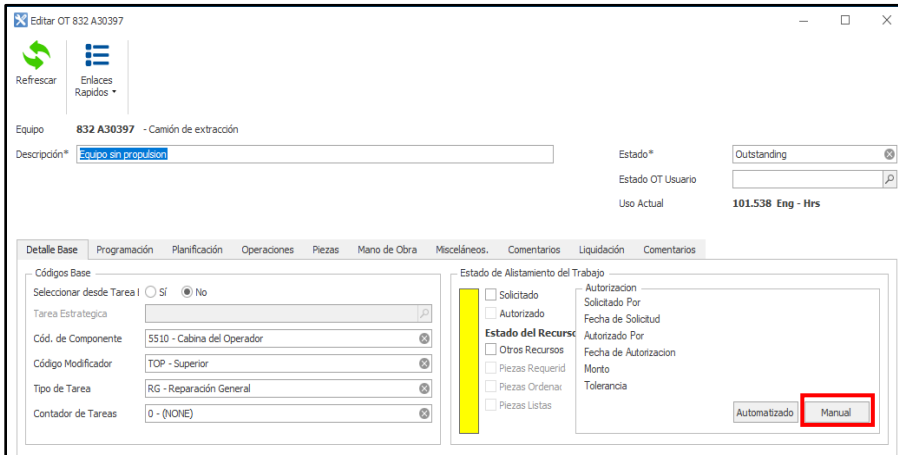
Editar OT 832 A30397

Refrescar

Enlaces Rapidos

Equipo 832 A30397 - Camión de extracción

Descripción* Equipo sin propulsion

Estado* Outstanding

Estado OT Usuario

Uso Actual 101.538 Eng - Hrs

Detalle Base | Programación | Planificación | Operaciones | Piezas | Mano de Obra | Misceláneos. | Comentarios | Liquidación | Comentarios

Códigos Base

Seleccionar desde Tarea I Sí No

Tarea Estrategica

Cód. de Componente 5510 - Cabina del Operador

Código Modificador TOP - Superior

Tipo de Tarea RG - Reparación General

Contador de Tareas 0 - (NONE)

Estado de Alistamiento del Trabajo

Solicitado

Autorizado

Estado del Recursc

Otros Recursos

Piezas Requerid

Piezas Ordenac

Piezas Listas

Autorizacion

Solicitado Por

Fecha de Solicitud

Autorizado Por

Fecha de Autorizacion

Monto

Tolerancia

Automatizado

Manual